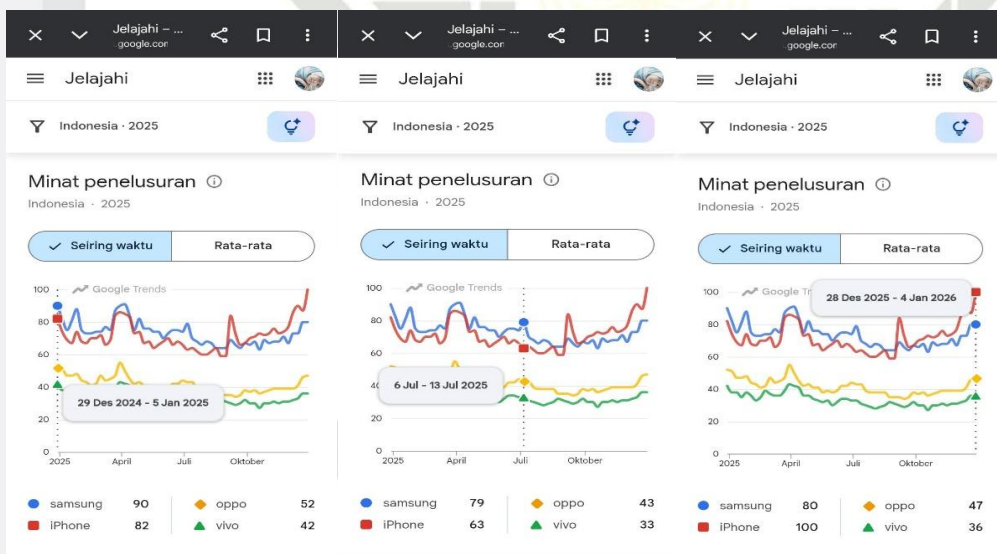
Jelajahi – ...
google.com

Jelajahi

Indonesia · 2025

Minat penelusuran
Indonesia · 2025

Seiring waktu
Rata-rata

Google Trends
100
80
60
40
20
0
2025
April
Juli
Oktober

29 Des 2024 - 5 Jan 2025

samsung 90
iPhone 82
oppo 52
vivo 42

Jelajahi – ...
google.com

Jelajahi

Indonesia · 2025

Minat penelusuran
Indonesia · 2025

Seiring waktu
Rata-rata

Google Trends
100
80
60
40
20
0
2025
April
Juli
Oktober

6 Jul - 13 Jul 2025

samsung 79
iPhone 63
oppo 43
vivo 33

Jelajahi – ...
google.com

Jelajahi

Indonesia · 2025

Minat penelusuran
Indonesia · 2025

Seiring waktu
Rata-rata

Google Tr
100
80
60
40
20
0
2025
April
Juli
Oktober

28 Des 2025 - 4 Jan 2026

samsung 80
iPhone 100
oppo 47
vivo 36